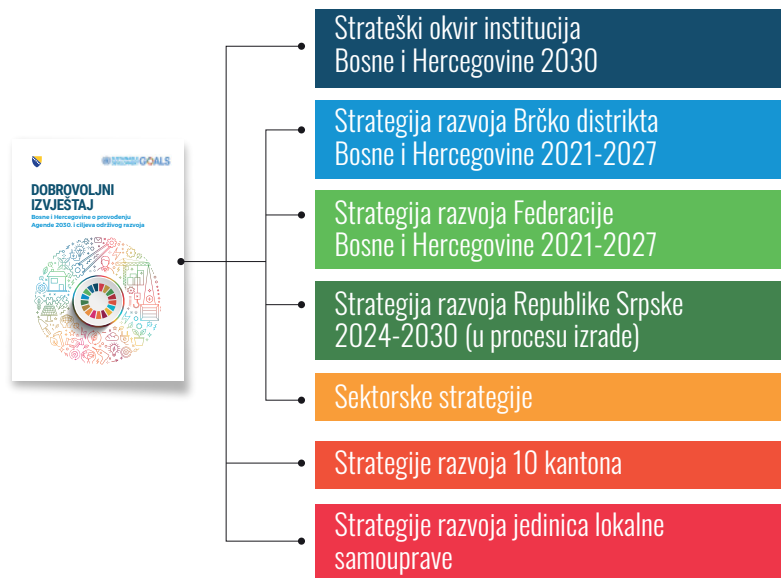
GOALS

DOBROVOLJNI IZVJEŠTAJ

Bosne i Hercegovine o provođenju Agende 2030. i ciljeva održivog razvoja

Strateški okvir institucija Bosne i Hercegovine 2030

Strategija razvoja Brčko distrikta Bosne i Hercegovine 2021-2027

Strategija razvoja Federacije Bosne i Hercegovine 2021-2027

Strategija razvoja Republike Srpske 2024-2030 (u procesu izrade)

Sektorske strategije

Strategije razvoja 10 kantona

Strategije razvoja jedinica lokalne samouprave